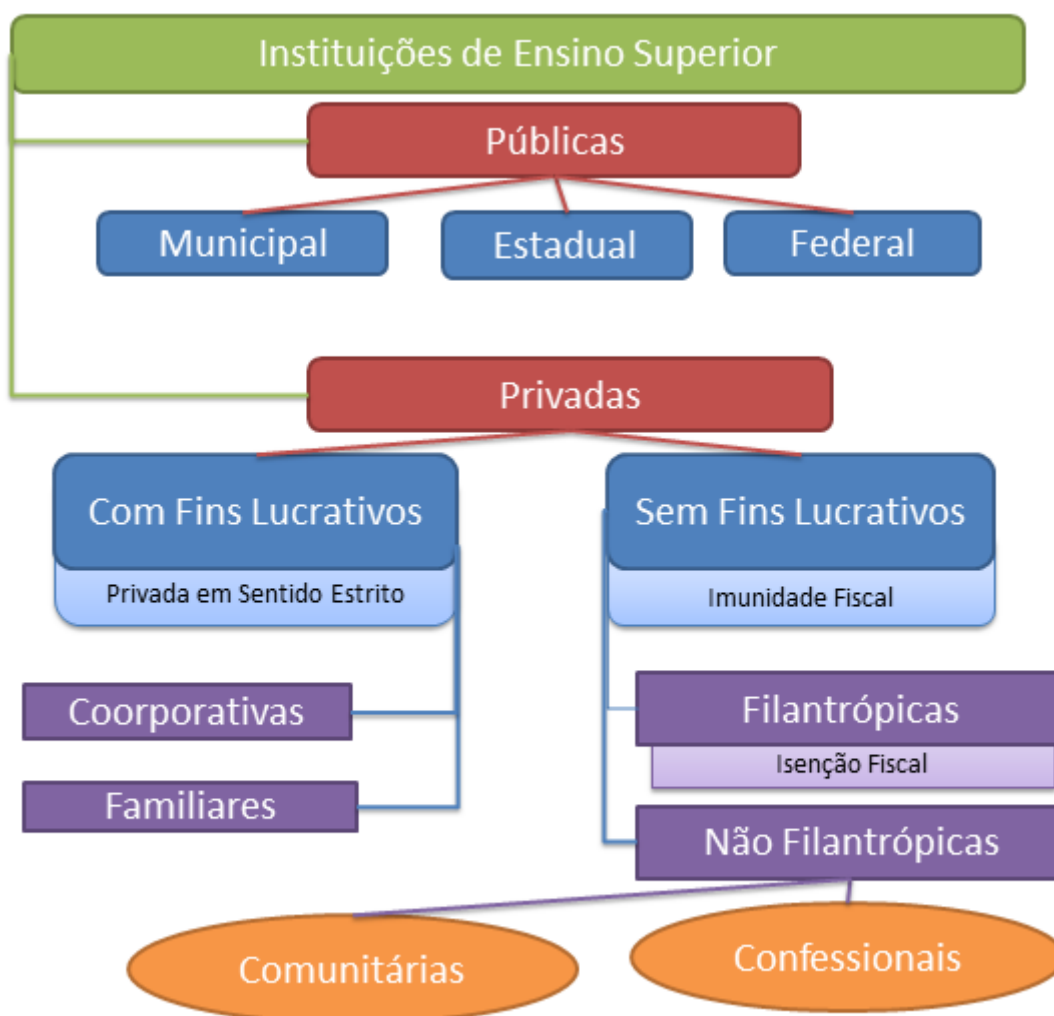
Instituições de Ensino Superior

Públicas

Municipal

Estadual

Federal

Privadas

Com Fins Lucrativos

Privada em Sentido Estrito

Sem Fins Lucrativos

Imunidade Fiscal

Coorporativas

Familiares

Filantrópicas

Isenção Fiscal

Não Filantrópicas

Comunitárias

Confessionais